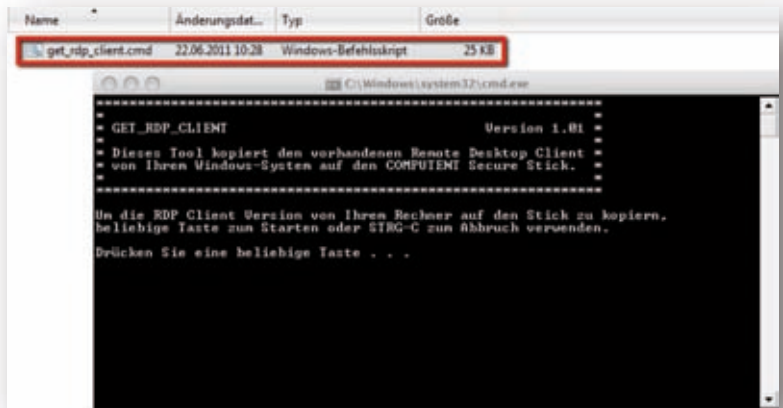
| Name | Änderungsdat... | Typ | Größe |
|---|---|---|---|
| get_rdp_client.cmd | 22.06.2011 10:28 | Windows-Befehlsskript | 25 KB |

C:\Windows\system32\cmd.exe

==========================================================
= GET_RDP_CLIENT                              Version 1.01 =
=                                                          =
= Dieses Tool kopiert den vorhandenen Remote Desktop Client =
= von Ihren Windows-System auf den COMPUTENT Secure Stick. =
=                                                          =
==========================================================

Um die RDP Client Version von Ihrem Rechner auf den Stick zu kopieren, beliebige Taste zum Starten oder STRG-C zum Abbruch verwenden.

Drücken Sie eine beliebige Taste . . .